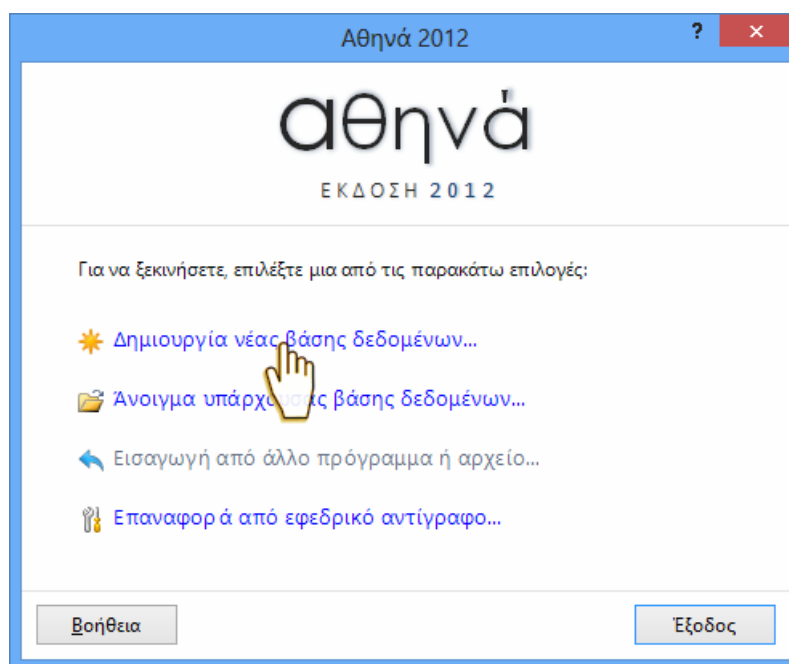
Αθηνά 2012

?

✕

αθηνά

ΕΚΔΟΣΗ 2012

Για να ξεκινήσετε, επιλέξτε μια από τις παρακάτω επιλογές:

Δημιουργία νέας βάσης δεδομένων...

Άνοιγμα υπάρχ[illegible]ς βάσης δεδομένων...

Εισαγωγή από άλλο πρόγραμμα ή αρχείο...

Επαναφορ ά από εφεδρικό αντίγραφο...

Βοήθεια

Έξοδος